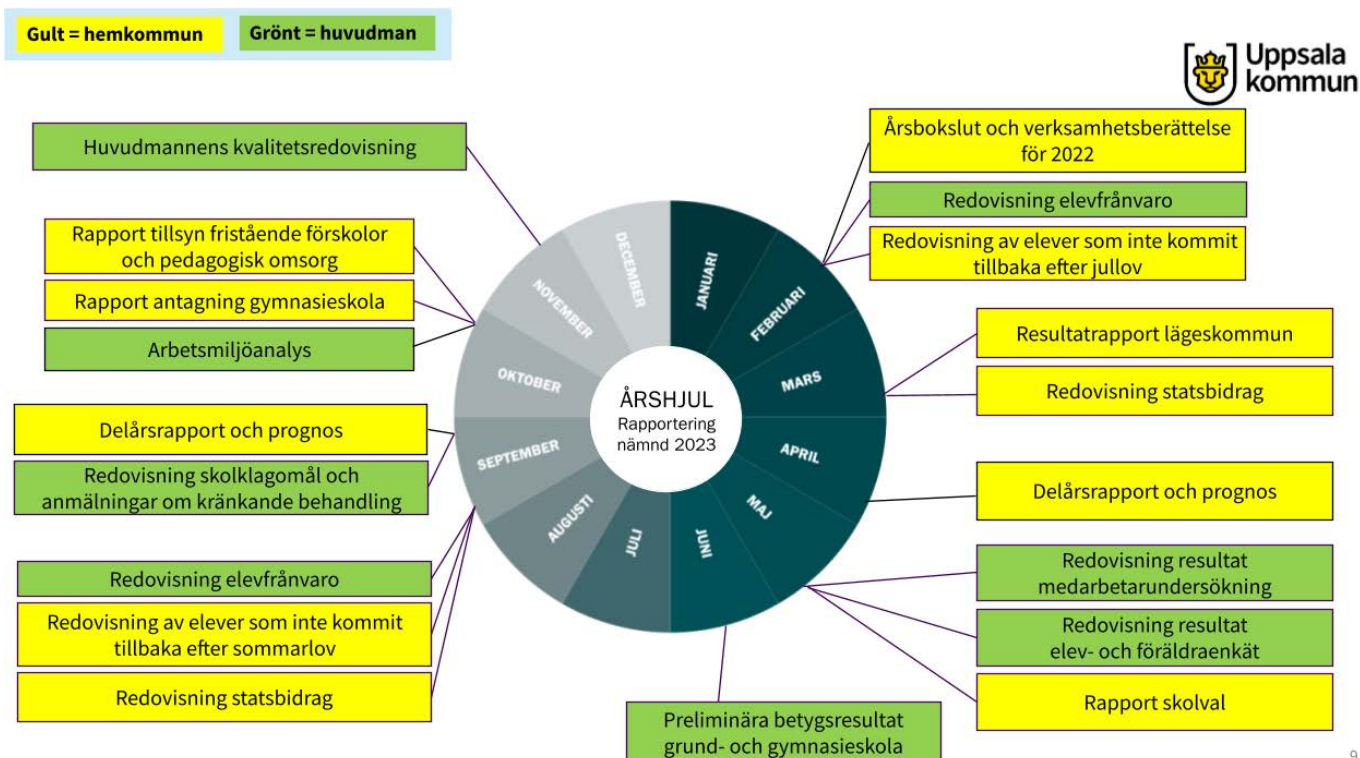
Gult = hemkommun

Grönt = huvudman

Uppsala kommun

Huvudmannens kvalitetsredovisning

Rapport tillsyn fristående förskolor och pedagogisk omsorg

Rapport antagning gymnasieskola

Arbetsmiljöanalys

Delårsrapport och prognos

Redovisning skolklagomål och anmälningar om kränkande behandling

Redovisning elevfrånvaro

Redovisning av elever som inte kommit tillbaka efter sommarlov

Redovisning statsbidrag

DECEMBER

NOVEMBER

OKTOBER

SEPTEMBER

AUGUSTI

JULI

JUNI

MAJ

APRIL

MARS

FEBRUARI

JANUARI

ÅRSHJUL
Rapportering nämnd 2023

Årsbokslut och verksamhetsberättelse för 2022

Redovisning elevfrånvaro

Redovisning av elever som inte kommit tillbaka efter jullov

Resultatrapport lägeskommun

Redovisning statsbidrag

Delårsrapport och prognos

Redovisning resultat medarbetarundersökning

Redovisning resultat elev- och föräldraenkät

Rapport skolval

Preliminära betygsresultat grund- och gymnasieskola

9